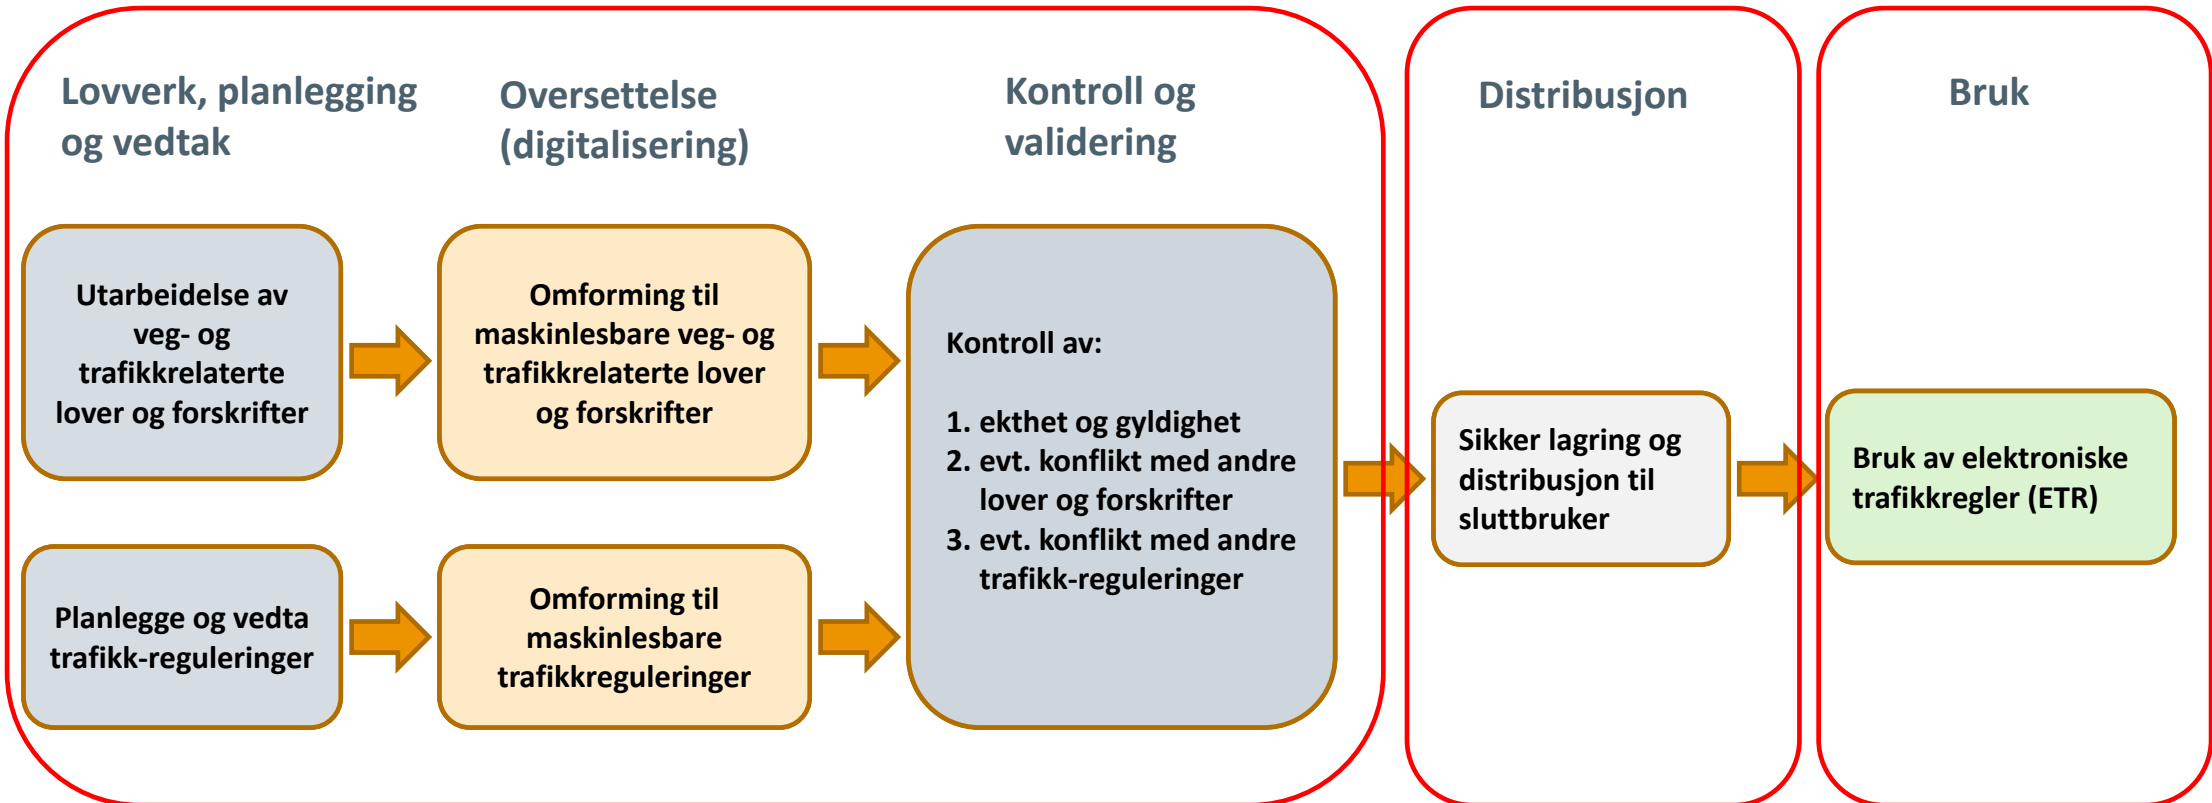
Lovverk, planlegging og vedtak

Oversettelse (digitalisering)

Kontroll og validering

Distribusjon

Bruk

Utarbeidelse av veg- og trafikkrelaterte lover og forskrifter

Omforming til maskinlesbare veg- og trafikkrelaterte lover og forskrifter

Planlegge og vedta trafikk-reguleringer

Omforming til maskinlesbare trafikkreguleringer

Kontroll av:

1. ekthet og gyldighet
2. evt. konflikt med andre lover og forskrifter
3. evt. konflikt med andre trafikk-reguleringer

Sikker lagring og distribusjon til sluttbruker

Bruk av elektroniske trafikkregler (ETR)